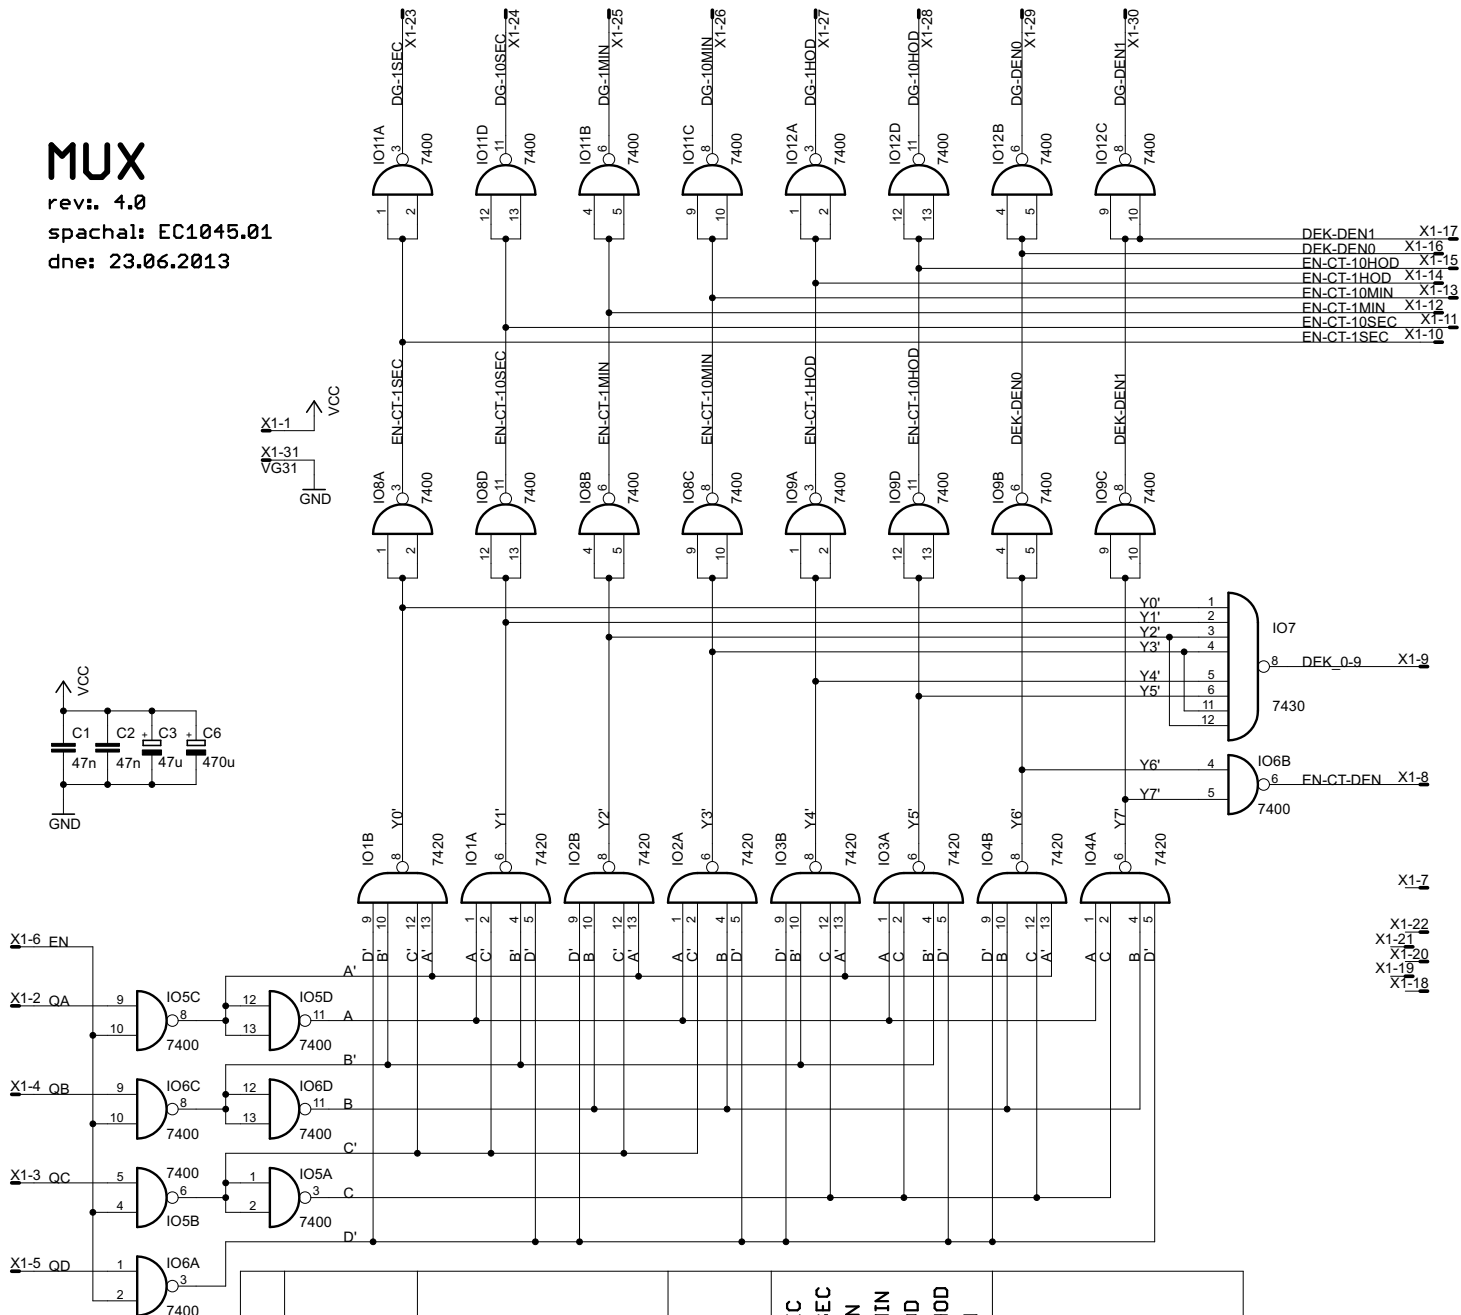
MUX
rev:. 4.0
spachal: EC1045.01
dne: 23.06.2013

X1-23 DG-1SEC 3 IO11A 7400 1 2
X1-24 DG-10SEC 11 IO11D 7400 12 13
X1-25 DG-1MIN 6 IO11B 7400 4 5
X1-26 DG-10MIN 8 IO11C 7400 9 10
X1-27 DG-1HOD 3 IO12A 7400 1 2
X1-28 DG-10HOD 11 IO12D 7400 12 13
X1-29 DG-DEN0 6 IO12B 7400 4 5
X1-30 DG-DEN1 8 IO12C 7400 9 10

DEK-DEN1 X1-17
DEK-DEN0 X1-16
EN-CT-10HOD X1-15
EN-CT-1HOD X1-14
EN-CT-10MIN X1-13
EN-CT-1MIN X1-12
EN-CT-10SEC X1-11
EN-CT-1SEC X1-10

X1-1 VCC
X1-31 VG31 GND

EN-CT-1SEC 3 IO8A 7400 1 2
EN-CT-10SEC 11 IO8D 7400 12 13
EN-CT-1MIN 6 IO8B 7400 4 5
EN-CT-10MIN 8 IO8C 7400 9 10
EN-CT-1HOD 3 IO9A 7400 1 2
EN-CT-10HOD 11 IO9D 7400 12 13
DEK-DEN0 6 IO9B 7400 4 5
DEK-DEN1 8 IO9C 7400 9 10

Y0' 1
Y1' 2
Y2' 3
Y3' 4
Y4' 5
Y5' 6
11
12
IO7
8 DEK_0-9 X1-9
7430

Y6' 4
Y7' 5
IO6B
6 EN-CT-DEN X1-8
7400

VCC
C1 47n
C2 47n
C3 47u
C6 470u
GND

IO1B 8 Y0' 7420 9 10 12 13 D' B' C' A'
IO1A 6 Y1' 7420 1 2 4 5 A C' B' D'
IO2B 8 Y2' 7420 9 10 12 13 D' B C' A'
IO2A 6 Y3' 7420 1 2 4 5 A C' B D'
IO3B 8 Y4' 7420 9 10 12 13 D' B' C A'
IO3A 6 Y5' 7420 1 2 4 5 A C B' D'
IO4B 8 Y6' 7420 9 10 12 13 D' B C A'
IO4A 6 Y7' 7420 1 2 4 5 A C B D'

X1-7
X1-22
X1-21
X1-20
X1-19
X1-18

X1-6 EN
X1-2 QA 9 10 IO5C 8 7400
12 13 IO5D 11 7400 A' A
X1-4 QB 9 10 IO6C 8 7400
12 13 IO6D 11 7400 B' B
X1-3 QC 5 4 7400 6 IO5B
1 2 IO5A 3 7400 C' C
X1-5 QD 1 2 IO6A 3 7400
D'